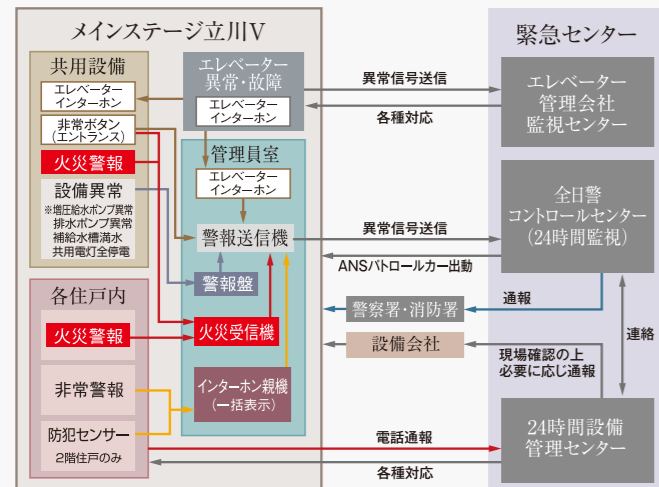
メインステージ立川V

共用設備
エレベーターインターホン
非常ボタン（エントランス）
火災警報
設備異常
※増圧給水ポンプ異常
排水ポンプ異常
補給水槽満水
共用電灯全停電

エレベーター異常・故障
エレベーターインターホン

管理員室
エレベーターインターホン
警報送信機
警報盤
火災受信機
インターホン親機（一括表示）

各住戸内
火災警報
非常警報
防犯センサー
2階住戸のみ

緊急センター
エレベーター管理会社監視センター
全日警コントロールセンター（24時間監視）
24時間設備管理センター

異常信号送信
各種対応
異常信号送信
ANSパトロールカー出動
警察署・消防署
通報
設備会社
連絡
現場確認の上必要に応じ通報
電話通報
各種対応